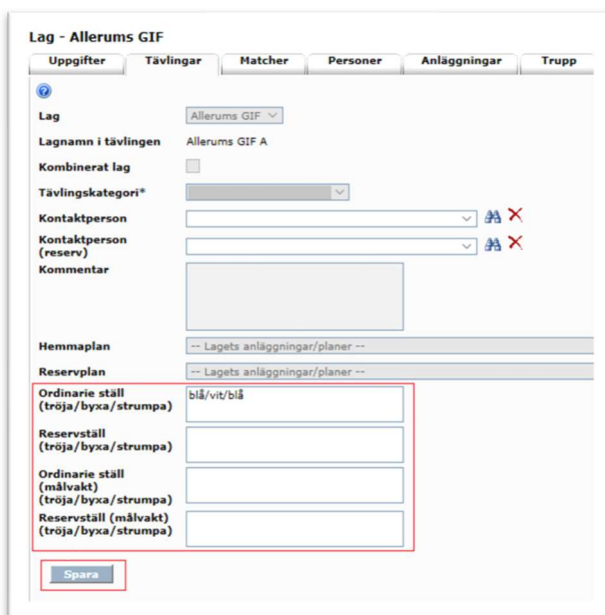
Lag - Allerums GIF

Uppgifter | Tävlingar | Matcher | Personer | Anläggningar | Trupp

Lag Allerums GIF

Lagnamn i tävlingen Allerums GIF A

Kombinerat lag

Tävlingskategori*

Kontaktperson

Kontaktperson (reserv)

Kommentar

Hemmaplan -- Lagets anläggningar/planer --

Reservplan -- Lagets anläggningar/planer --

Ordinarie ställ (tröja/byxa/strumpa) blå/vit/blå

Reservställ (tröja/byxa/strumpa)

Ordinarie ställ (målvakt) (tröja/byxa/strumpa)

Reservställ (målvakt) (tröja/byxa/strumpa)

Spara